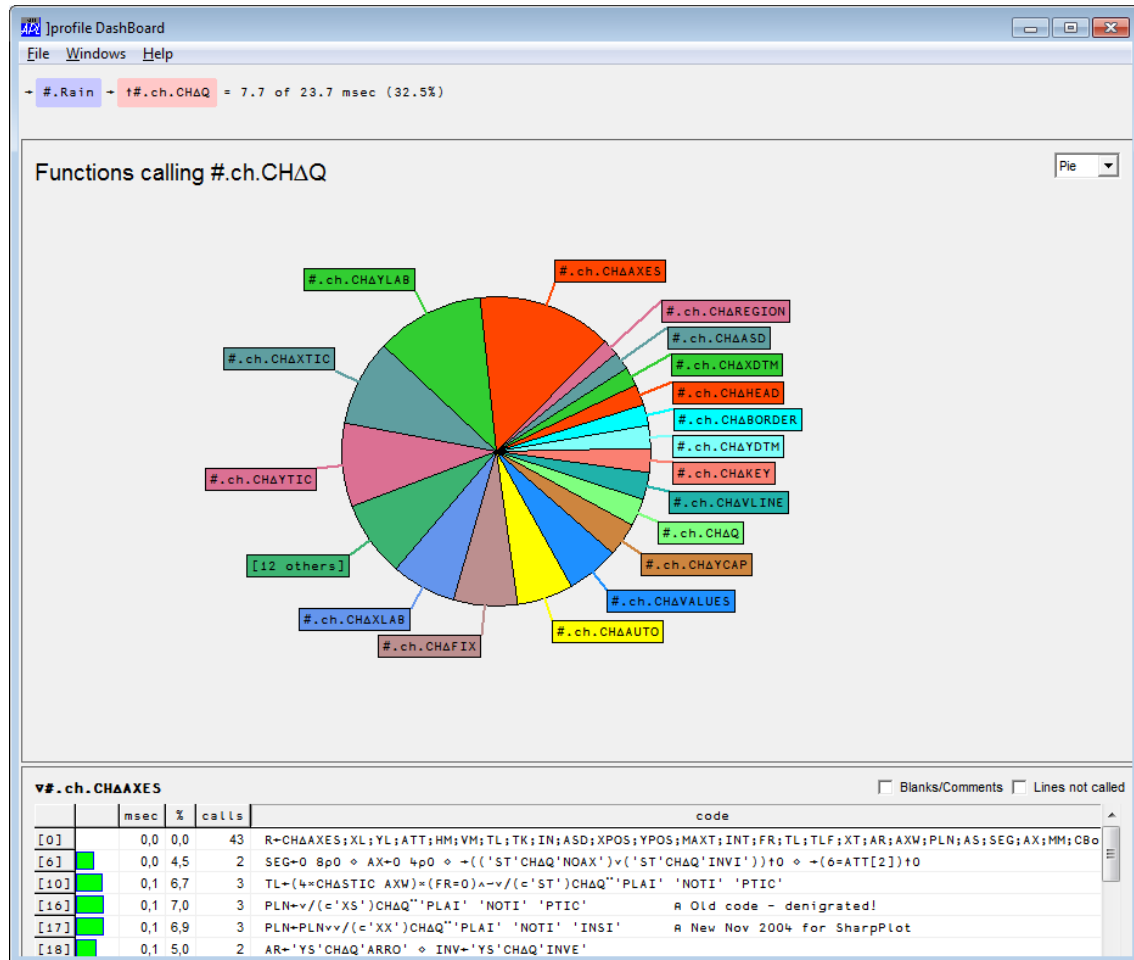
]profile DashBoard

File Windows Help

→ #.Rain → ↑#.ch.CHΔQ = 7.7 of 23.7 msec (32.5%)

Functions calling #.ch.CHΔQ

Pie

#.ch.CHΔYLAB
#.ch.CHΔAXES
#.ch.CHΔREGION
#.ch.CHΔASD
#.ch.CHΔXTIC
#.ch.CHΔXDTM
#.ch.CHΔHEAD
#.ch.CHΔBORDER
#.ch.CHΔYDTM
#.ch.CHΔYTIC
#.ch.CHΔKEY
#.ch.CHΔVLINE
#.ch.CHΔQ
[12 others]
#.ch.CHΔYCAP
#.ch.CHΔVALUES
#.ch.CHΔXLAB
#.ch.CHΔAUTO
#.ch.CHΔFIX

∇#.ch.CHΔAXES

Blanks/Comments Lines not called

| | | msec | % | calls | code |
|---|---|---|---|---|---|
| [0] | | 0,0 | 0,0 | 43 | R←CHΔAXES;XL;YL;ATT;HM;VM;TL;TK;IN;ASD;XPOS;YPOS;MAXT;INT;FR;TL;TLF;XT;AR;AXW;PLN;AS;SEG;AX;MM;CBo |
| [6] | | 0,0 | 4,5 | 2 | SEG←0 8ρ0 ⋄ AX←0 4ρ0 ⋄ →(('ST'CHΔQ'NOAX')∨('ST'CHΔQ'INVI'))↑0 ⋄ →(6=ATT[2])↑0 |
| [10] | | 0,1 | 6,7 | 3 | TL←(4×CHΔSTIC AXW)×(FR=0)∧~∨/(⊂'ST')CHΔQ¨'PLAI' 'NOTI' 'PTIC' |
| [16] | | 0,1 | 7,0 | 3 | PLN←∨/(⊂'XS')CHΔQ¨'PLAI' 'NOTI' 'PTIC' ⍝ Old code - denigrated! |
| [17] | | 0,1 | 6,9 | 3 | PLN←PLN∨∨/(⊂'XX')CHΔQ¨'PLAI' 'NOTI' 'INSI' ⍝ New Nov 2004 for SharpPlot |
| [18] | | 0,1 | 5,0 | 2 | AR←'YS'CHΔQ'ARRO' ⋄ INV←'YS'CHΔQ'INVE' |